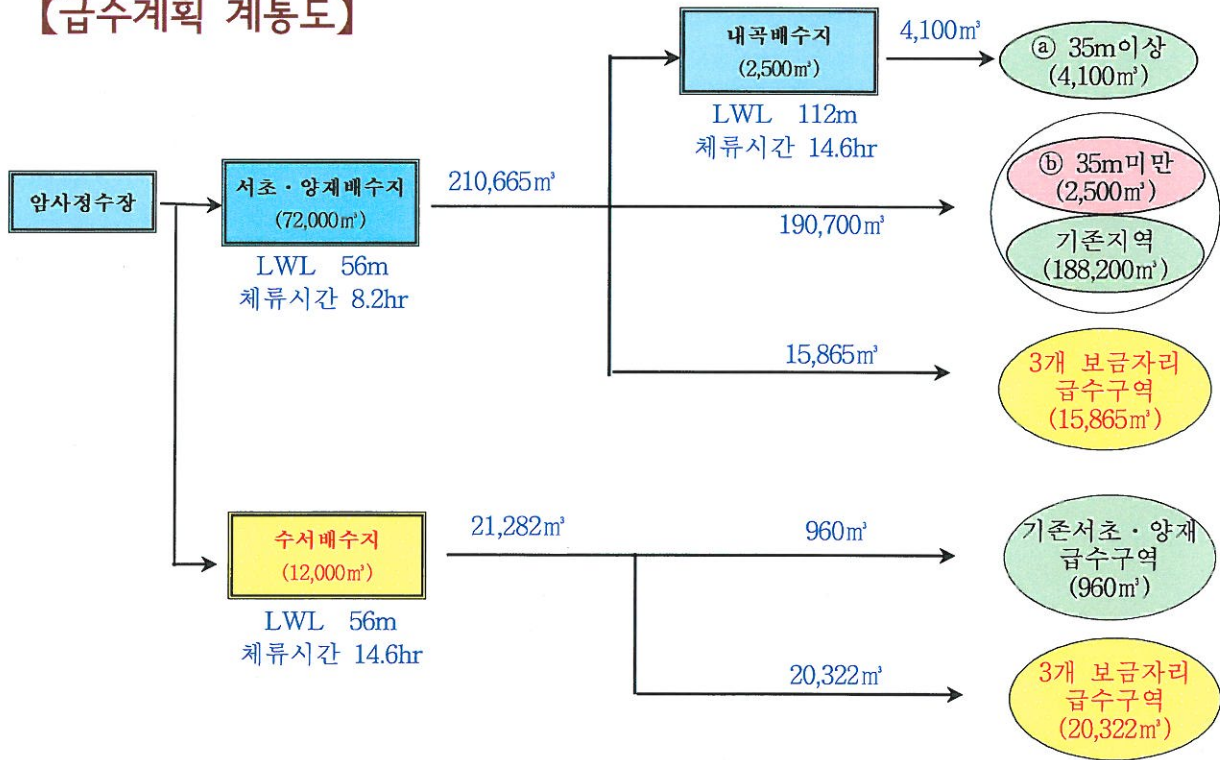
【급수계획 계통도】

암사정수장

서초・양재배수지
(72,000㎥)
LWL 56m
체류시간 8.2hr

210,665㎥

내곡배수지
(2,500㎥)
LWL 112m
체류시간 14.6hr

4,100㎥

ⓐ 35m이상
(4,100㎥)

190,700㎥

ⓑ 35m미만
(2,500㎥)

기존지역
(188,200㎥)

15,865㎥

3개 보금자리
급수구역
(15,865㎥)

수서배수지
(12,000㎥)
LWL 56m
체류시간 14.6hr

21,282㎥

960㎥

기존서초・양재
급수구역
(960㎥)

20,322㎥

3개 보금자리
급수구역
(20,322㎥)